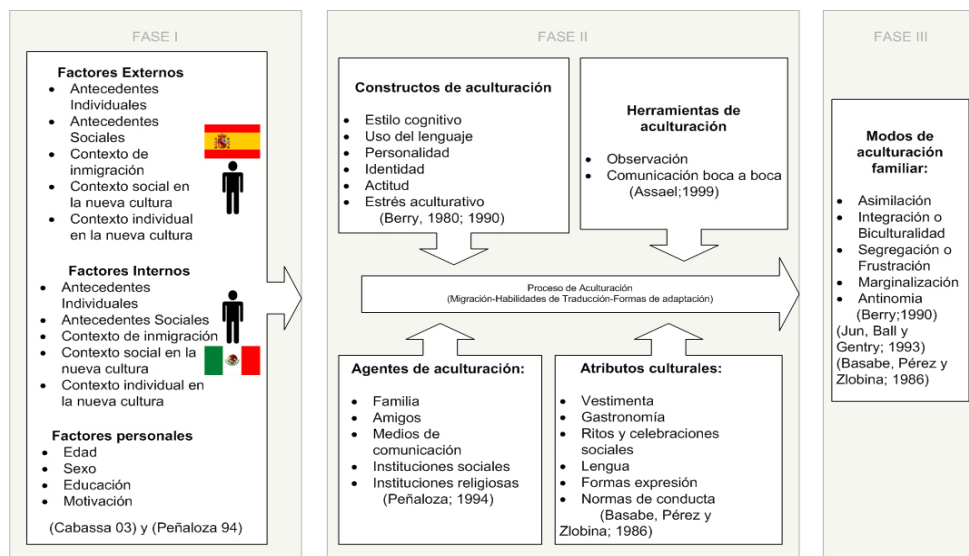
FASE I

Factores Externos
- Antecedentes Individuales
- Antecedentes Sociales
- Contexto de inmigración
- Contexto social en la nueva cultura
- Contexto individual en la nueva cultura

Factores Internos
- Antecedentes Individuales
- Antecedentes Sociales
- Contexto de inmigración
- Contexto social en la nueva cultura
- Contexto individual en la nueva cultura

Factores personales
- Edad
- Sexo
- Educación
- Motivación

(Cabassa 03) y (Peñaloza 94)

FASE II

Constructos de aculturación
- Estilo cognitivo
- Uso del lenguaje
- Personalidad
- Identidad
- Actitud
- Estrés aculturativo

(Berry, 1980; 1990)

Herramientas de aculturación
- Observación
- Comunicación boca a boca

(Assael;1999)

Proceso de Aculturación
(Migración-Habilidades de Traducción-Formas de adaptación)

Agentes de aculturación:
- Familia
- Amigos
- Medios de comunicación
- Instituciones sociales
- Instituciones religiosas

(Peñaloza; 1994)

Atributos culturales:
- Vestimenta
- Gastronomía
- Ritos y celebraciones sociales
- Lengua
- Formas expresión
- Normas de conducta

(Basabe, Pérez y Zlobina; 1986)

FASE III

Modos de aculturación familiar:
- Asimilación
- Integración o Biculturalidad
- Segregación o Frustración
- Marginalización
- Antinomia

(Berry;1990)
(Jun, Ball y Gentry; 1993)
(Basabe, Pérez y Zlobina; 1986)